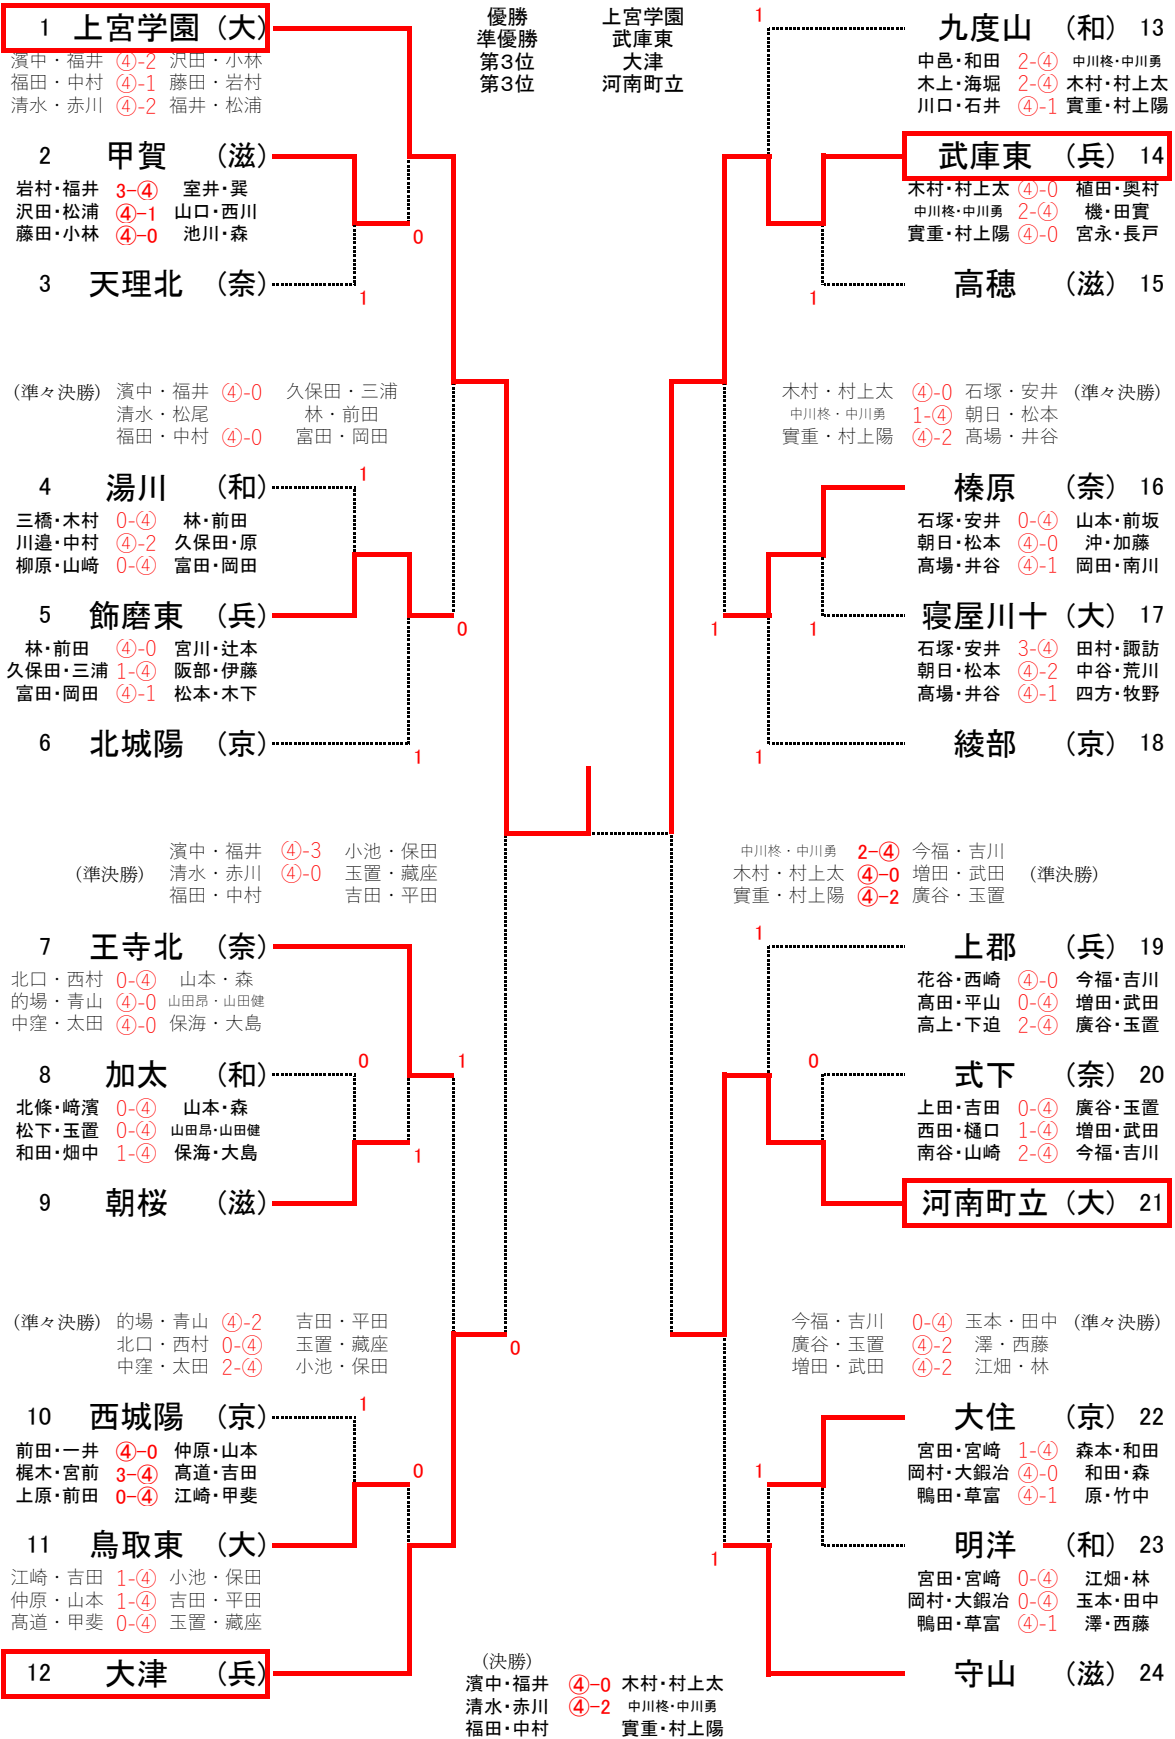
優勝 上宮学園
準優勝 武庫東
第3位 大津
第3位 河南町立

1 上宮学園 (大)
濱中・福井 ④-2 沢田・小林
福田・中村 ④-1 藤田・岩村
清水・赤川 ④-2 福井・松浦

2 甲賀 (滋)
岩村・福井 3-④ 室井・巽
沢田・松浦 ④-1 山口・西川
藤田・小林 ④-0 池川・森

0
3 天理北 (奈)
1

(準々決勝) 濱中・福井 ④-0 久保田・三浦
清水・松尾 林・前田
福田・中村 ④-0 富田・岡田

4 湯川 (和)
1
三橋・木村 0-④ 林・前田
川邉・中村 ④-2 久保田・原
柳原・山崎 0-④ 富田・岡田

5 飾磨東 (兵)
0
林・前田 ④-0 宮川・辻本
久保田・三浦 1-④ 阪部・伊藤
富田・岡田 ④-1 松本・木下

6 北城陽 (京)
1

(準決勝) 濱中・福井 ④-3 小池・保田
清水・赤川 ④-0 玉置・藏座
福田・中村 吉田・平田

7 王寺北 (奈)
北口・西村 0-④ 山本・森
的場・青山 ④-0 山田昴・山田健
中窪・太田 ④-0 保海・大島

8 加太 (和)
0
1
北條・﨑濱 0-④ 山本・森
松下・玉置 0-④ 山田昴・山田健
和田・畑中 1-④ 保海・大島
1

9 朝桜 (滋)

(準々決勝) 的場・青山 ④-2 吉田・平田
北口・西村 0-④ 玉置・藏座
中窪・太田 2-④ 小池・保田
0

10 西城陽 (京)
1
前田・一井 ④-0 仲原・山本
梶木・宮前 3-④ 高道・吉田
上原・前田 0-④ 江崎・甲斐
0

11 鳥取東 (大)
江崎・吉田 1-④ 小池・保田
仲原・山本 1-④ 吉田・平田
高道・甲斐 0-④ 玉置・藏座

12 大津 (兵)

(決勝)
濱中・福井 ④-0 木村・村上太
清水・赤川 ④-2 中川柊・中川勇
福田・中村 實重・村上陽

1
九度山 (和) 13
中邑・和田 2-④ 中川柊・中川勇
木上・海堀 2-④ 木村・村上太
川口・石井 ④-1 實重・村上陽

武庫東 (兵) 14
木村・村上太 ④-0 植田・奥村
中川柊・中川勇 2-④ 機・田實
實重・村上陽 ④-0 宮永・長戸

1
高穂 (滋) 15

木村・村上太 ④-0 石塚・安井 (準々決勝)
中川柊・中川勇 1-④ 朝日・松本
實重・村上陽 ④-2 高場・井谷

榛原 (奈) 16
石塚・安井 0-④ 山本・前坂
朝日・松本 ④-0 沖・加藤
高場・井谷 ④-1 岡田・南川

1 1
寝屋川十 (大) 17
石塚・安井 3-④ 田村・諏訪
朝日・松本 ④-2 中谷・荒川
高場・井谷 ④-1 四方・牧野

1
綾部 (京) 18

中川柊・中川勇 2-④ 今福・吉川
木村・村上太 ④-0 増田・武田 (準決勝)
實重・村上陽 ④-2 廣谷・玉置

1
上郡 (兵) 19
花谷・西崎 ④-0 今福・吉川
高田・平山 0-④ 増田・武田
高上・下迫 2-④ 廣谷・玉置

0
式下 (奈) 20
上田・吉田 0-④ 廣谷・玉置
西田・樋口 1-④ 増田・武田
南谷・山崎 2-④ 今福・吉川

河南町立 (大) 21

今福・吉川 0-④ 玉本・田中 (準々決勝)
廣谷・玉置 ④-2 澤・西藤
増田・武田 ④-2 江畑・林

大住 (京) 22
宮田・宮崎 1-④ 森本・和田
岡村・大鍛冶 ④-0 和田・森
鴨田・草富 ④-1 原・竹中
1

明洋 (和) 23
1
宮田・宮崎 0-④ 江畑・林
岡村・大鍛冶 0-④ 玉本・田中
鴨田・草富 ④-1 澤・西藤

守山 (滋) 24